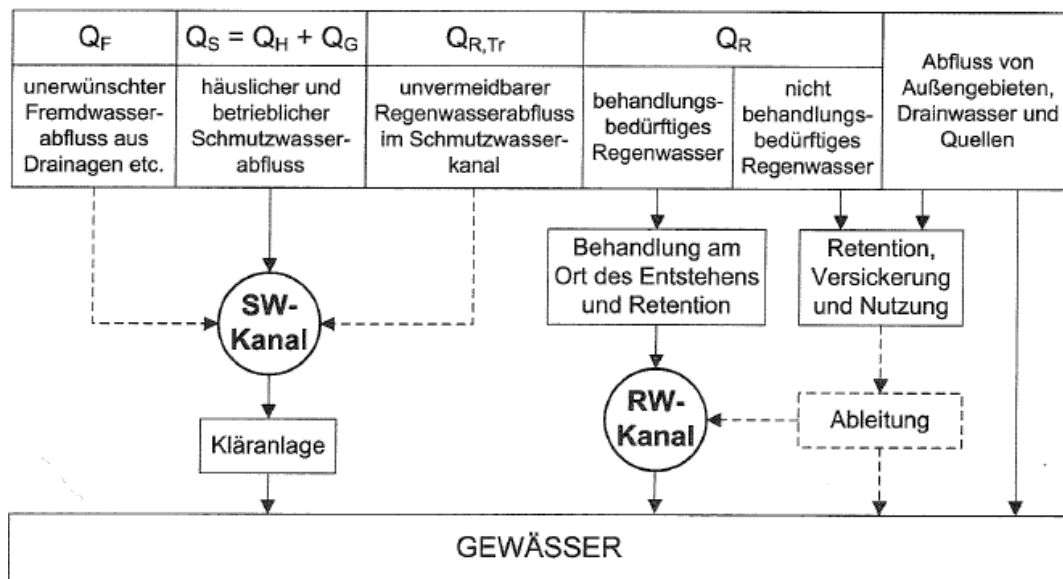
$Q_F$

unerwünschter Fremdwasserabfluss aus Drainagen etc.

$Q_S = Q_H + Q_G$

häuslicher und betrieblicher Schmutzwasserabfluss

$Q_{R,Tr}$

unvermeidbarer Regenwasserabfluss im Schmutzwasserkanal

$Q_R$

behandlungsbedürftiges Regenwasser

nicht behandlungsbedürftiges Regenwasser

Abfluss von Außengebieten, Drainwasser und Quellen

SW-Kanal

Kläranlage

Behandlung am Ort des Entstehens und Retention

RW-Kanal

Retention, Versickerung und Nutzung

Ableitung

GEWÄSSER